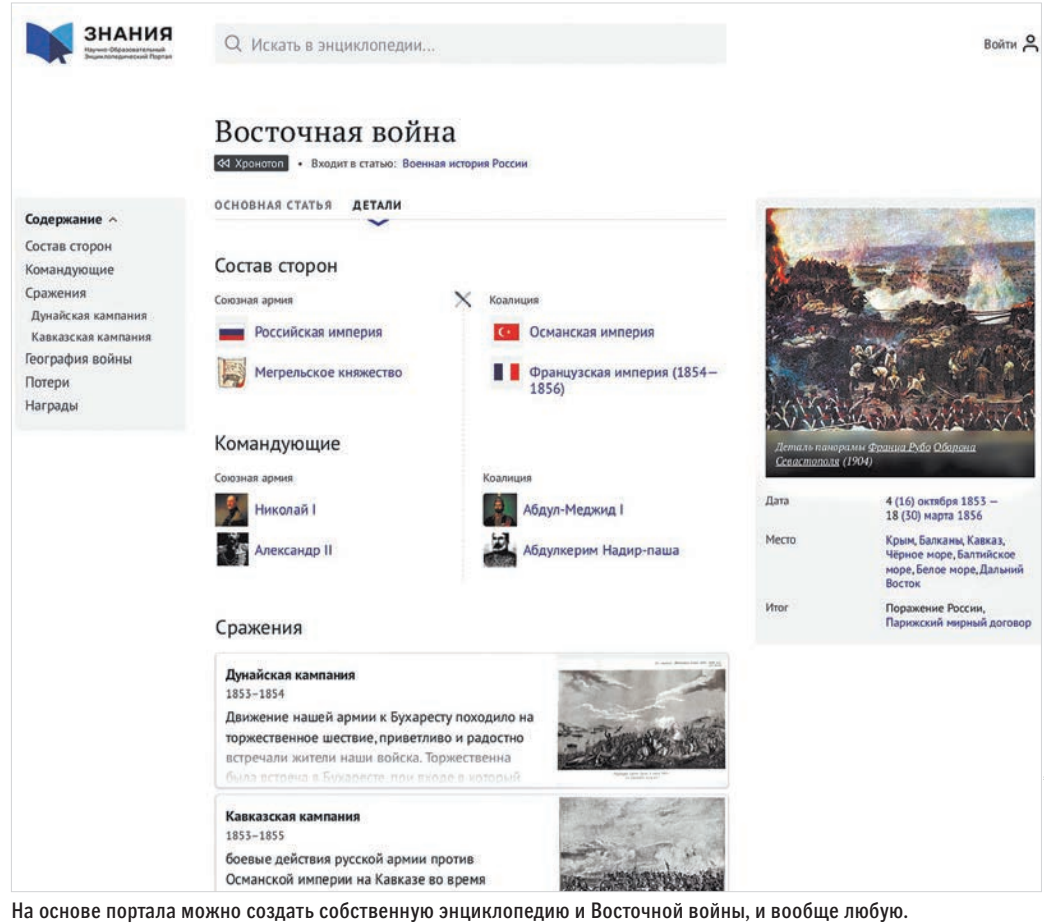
ЗНАНИЯ
Научно-Образовательный Энциклопедический Портал

Искать в энциклопедии...

Войти

Восточная война

Хронотоп • Входит в статью: Военная история России

ОСНОВНАЯ СТАТЬЯ ДЕТАЛИ

Содержание
Состав сторон
Командующие
Сражения
Дунайская кампания
Кавказская кампания
География войны
Потери
Награды

Состав сторон

Союзная армия
Российская империя
Мегрельское княжество

Коалиция
Османская империя
Французская империя (1854–1856)

Командующие

Союзная армия
Николай I
Александр II

Коалиция
Абдул-Меджид I
Абдулкерим Надир-паша

Сражения

Дунайская кампания
1853–1854
Движение нашей армии к Бухаресту походило на торжественное шествие, приветливо и радостно встречали жители наши войска. Торжественна была встреча в Бухаресте, при входе в который

Кавказская кампания
1853–1855
боевые действия русской армии против Османской империи на Кавказе во время

Деталь панорамы Франца Рубо Оборона Севастополя (1904)

| Дата | 4 (16) октября 1853 – 18 (30) марта 1856 |
|---|---|
| Место | Крым, Балканы, Кавказ, Чёрное море, Балтийское море, Белое море, Дальний Восток |
| Итог | Поражение России, Парижский мирный договор |

На основе портала можно создать собственную энциклопедию и Восточной войны, и вообще любую.